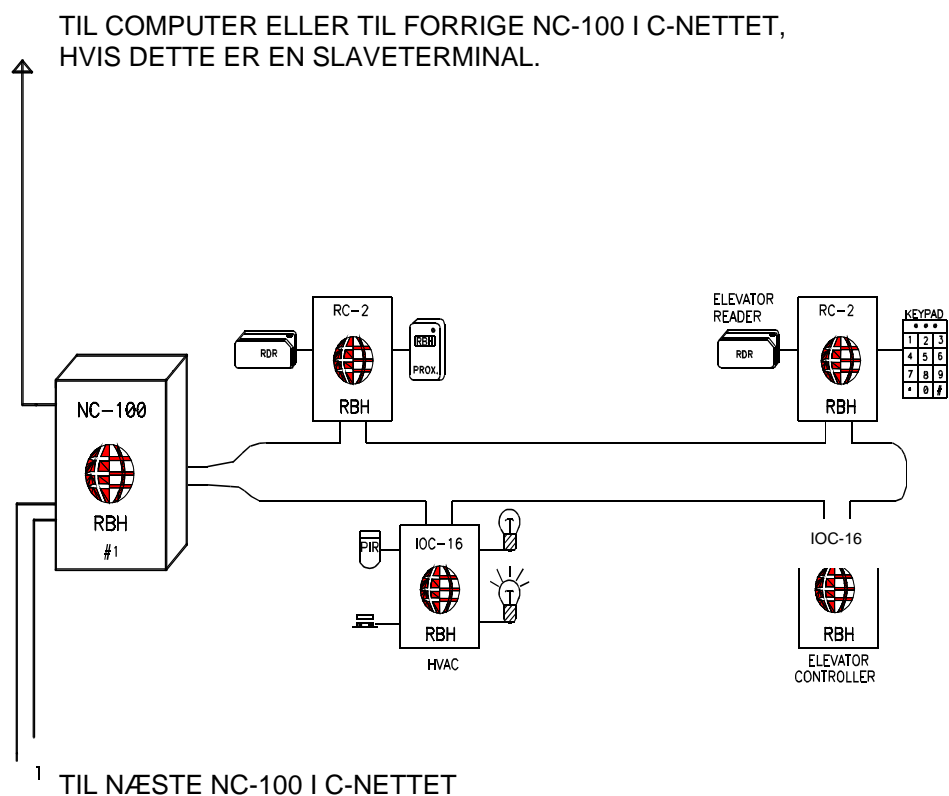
TIL COMPUTER ELLER TIL FORRIGE NC-100 I C-NETTET, HVIS DETTE ER EN SLAVETERMINAL.

RC-2

RDR

RBH

PROX.

RBH

ELEVATOR READER

RC-2

RDR

KEYPAD

| 1 | 2 | 3 |
|---|---|---|
| 4 | 5 | 6 |
| 7 | 8 | 9 |
| * | 0 | # |

RBH

NC-100

RBH

#1

PIR

IOC-16

RBH

HVAC

IOC-16

RBH

ELEVATOR CONTROLLER

1 TIL NÆSTE NC-100 I C-NETTET